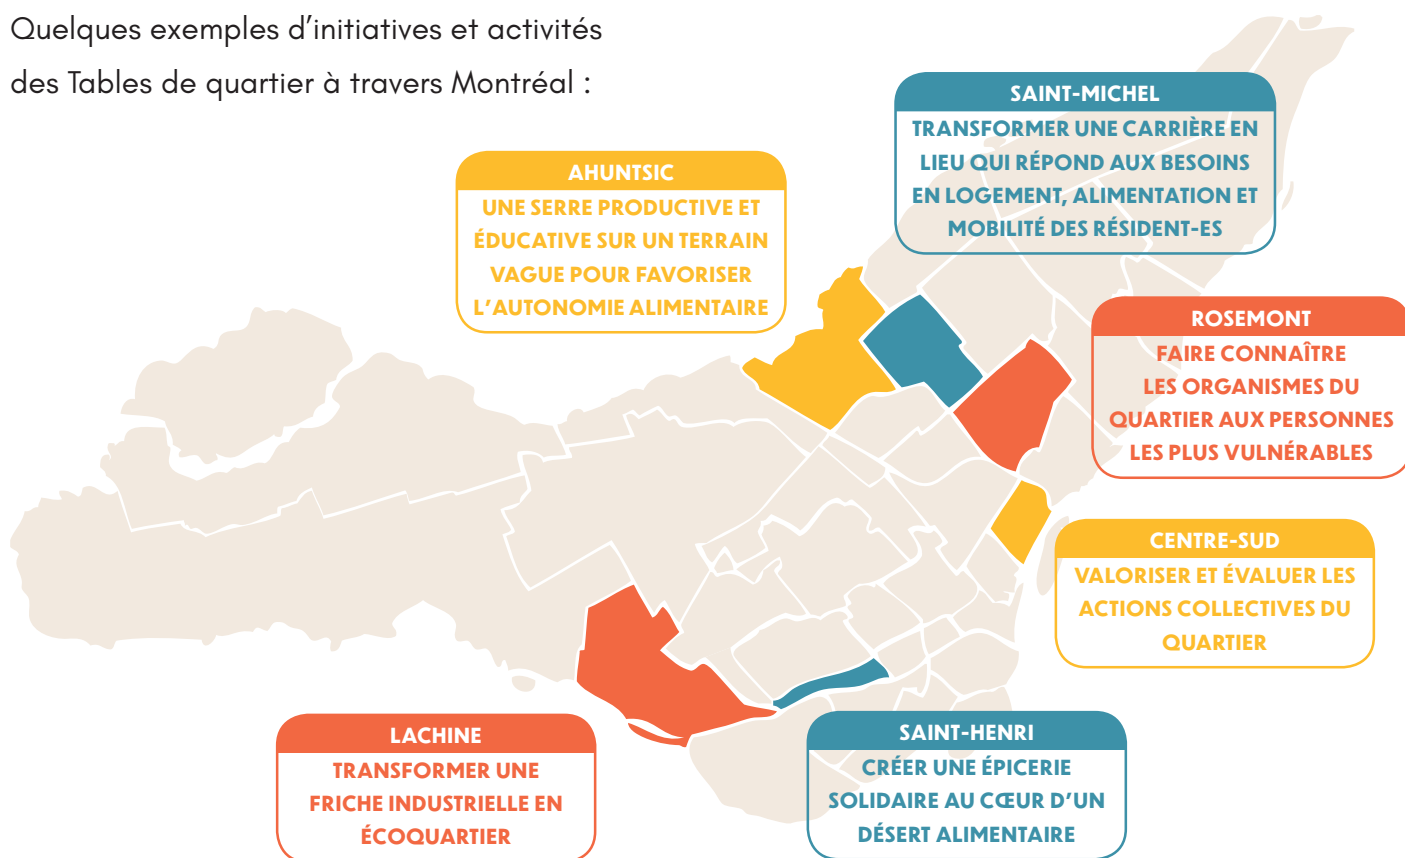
Quelques exemples d'initiatives et activités des Tables de quartier à travers Montréal :

SAINT-MICHEL
TRANSFORMER UNE CARRIÈRE EN LIEU QUI RÉPOND AUX BESOINS EN LOGEMENT, ALIMENTATION ET MOBILITÉ DES RÉSIDENT-ES

AHUNTSIC
UNE SERRE PRODUCTIVE ET ÉDUCATIVE SUR UN TERRAIN VAGUE POUR FAVORISER L'AUTONOMIE ALIMENTAIRE

ROSEMONT
FAIRE CONNAÎTRE LES ORGANISMES DU QUARTIER AUX PERSONNES LES PLUS VULNÉRABLES

CENTRE-SUD
VALORISER ET ÉVALUER LES ACTIONS COLLECTIVES DU QUARTIER

LACHINE
TRANSFORMER UNE FRICHE INDUSTRIELLE EN ÉCOQUARTIER

SAINT-HENRI
CRÉER UNE ÉPICERIE SOLIDAIRE AU CŒUR D'UN DÉSERT ALIMENTAIRE